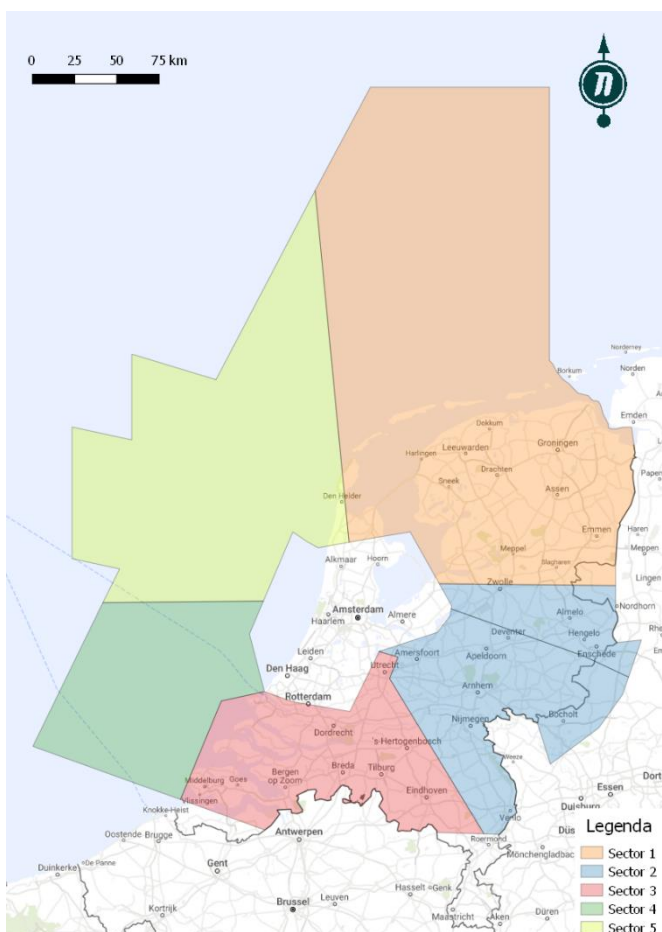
0 25 50 75 km

Borkum
Norden
Emden
Dokkum
Leeuwarden
Groningen
Harlingen
Drachten
Sneek
Assen
Den Helder
Emmen
Meppel
Alkmaar
Hoorn
Zwolle
Amsterdam
Haarlem
Almere
Almelo
Nordhorn
Leiden
Deventer
Hengelo
Amersfoort
Enschede
Apeldoorn
Den Haag
Utrecht
Arnhem
Rotterdam
Nijmegen
Bocholt
Dordrecht
's-Hertogenbosch
Middelburg
Goes
Bergen op Zoom
Breda
Tilburg
Vlissingen
Eindhoven
Venlo
Knokke-Heist
Oostende
Brugge
Antwerpen
Roermond
Mönchengladbach
Duisburg
Essen
Gent
Duinkerke
De Panne
Kortrijk
Brussel
Leuven
Hasselt
Genk
Maastricht
Aken
Düren
Haren
Meppen
Lingen

Legenda
Sector 1
Sector 2
Sector 3
Sector 4
Sector 5